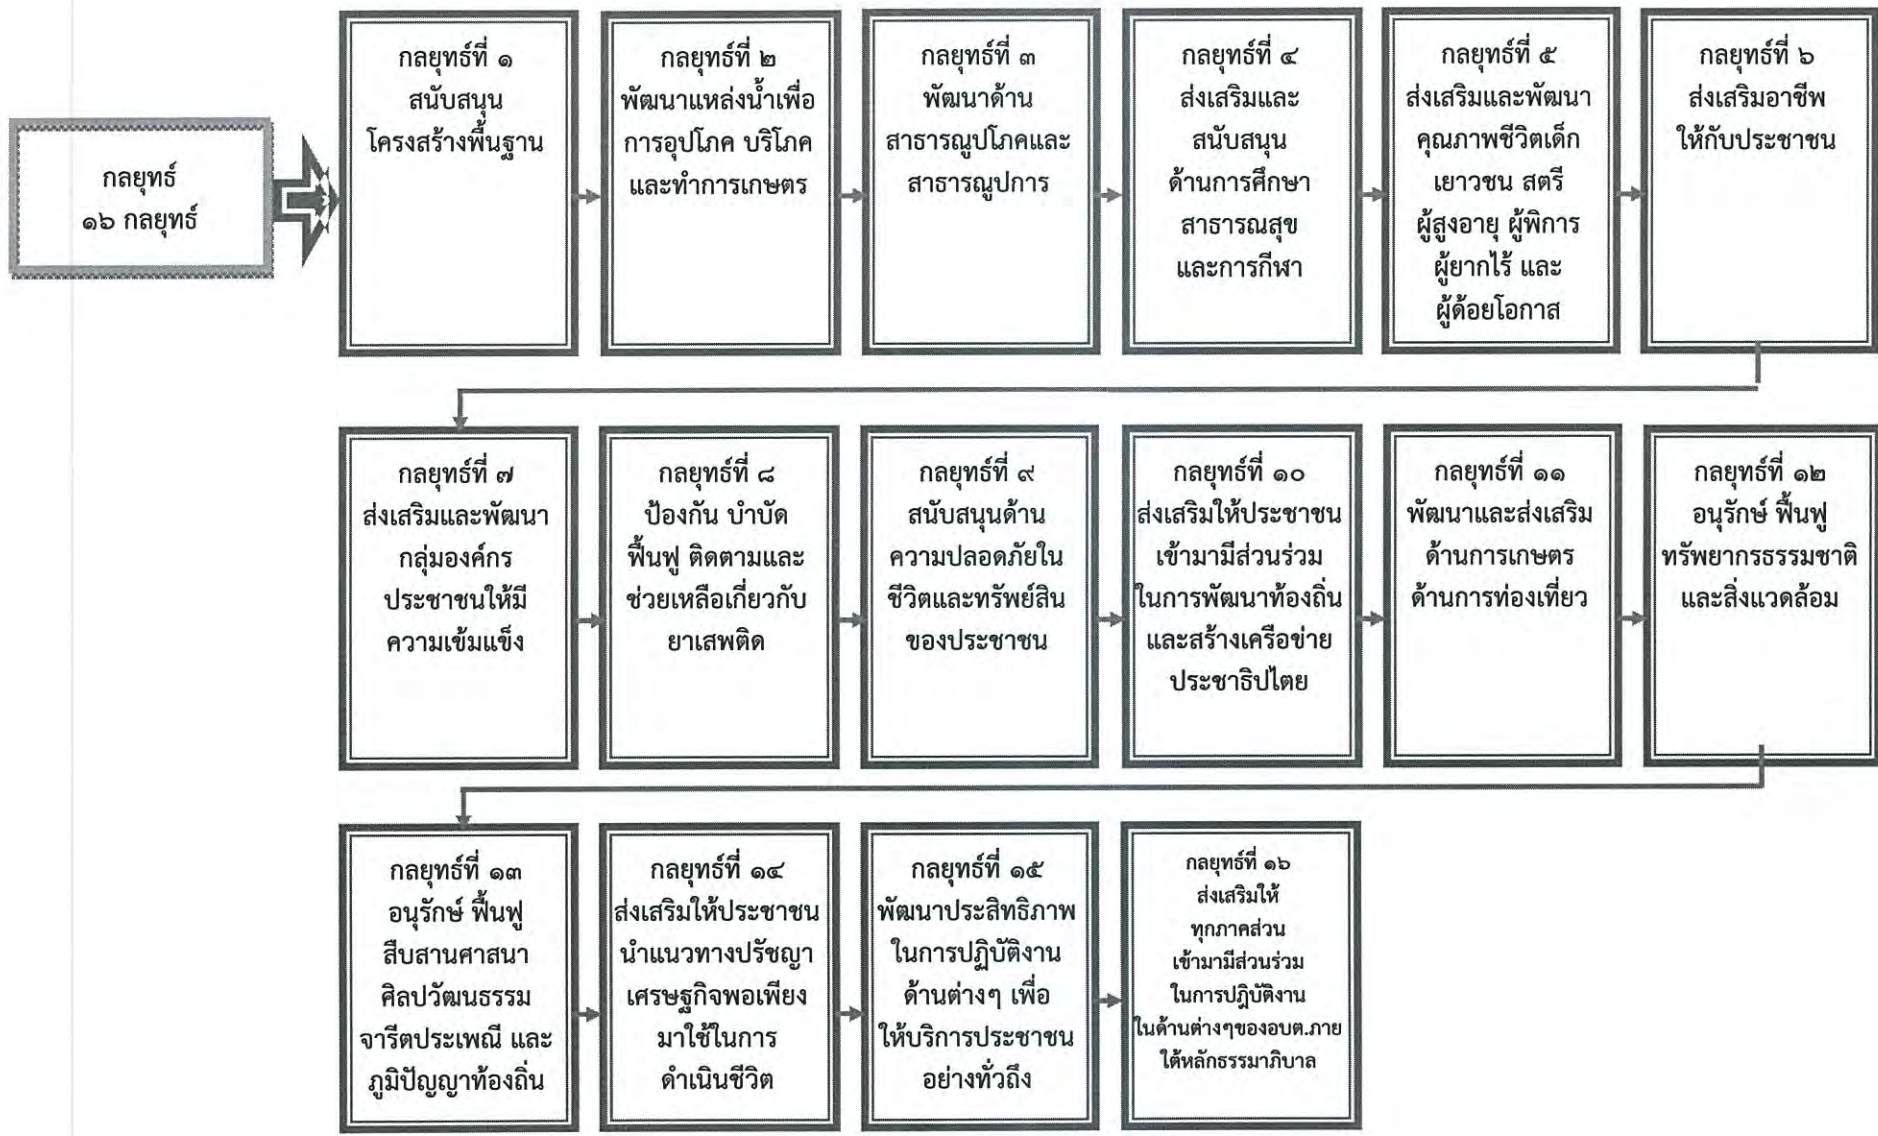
กลยุทธ์ ๑๖ กลยุทธ์

กลยุทธ์ที่ ๑ สนับสนุนโครงสร้างพื้นฐาน

กลยุทธ์ที่ ๒ พัฒนาแหล่งน้ำเพื่อการอุปโภค บริโภค และทำการเกษตร

กลยุทธ์ที่ ๓ พัฒนาด้านสาธารณูปโภคและสาธารณูปการ

กลยุทธ์ที่ ๔ ส่งเสริมและสนับสนุนด้านการศึกษา สาธารณสุข และการกีฬา

กลยุทธ์ที่ ๕ ส่งเสริมและพัฒนาคุณภาพชีวิตเด็ก เยาวชน สตรี ผู้สูงอายุ ผู้พิการ ผู้ยากไร้ และผู้ด้อยโอกาส

กลยุทธ์ที่ ๖ ส่งเสริมอาชีพให้กับประชาชน

กลยุทธ์ที่ ๗ ส่งเสริมและพัฒนากลุ่มองค์กรประชาชนให้มีความเข้มแข็ง

กลยุทธ์ที่ ๘ ป้องกัน บำบัด ฟื้นฟู ติดตามและช่วยเหลือเกี่ยวกับยาเสพติด

กลยุทธ์ที่ ๙ สนับสนุนด้านความปลอดภัยในชีวิตและทรัพย์สินของประชาชน

กลยุทธ์ที่ ๑๐ ส่งเสริมให้ประชาชนเข้ามามีส่วนร่วมในการพัฒนาท้องถิ่นและสร้างเครือข่ายประชาธิปไตย

กลยุทธ์ที่ ๑๑ พัฒนาและส่งเสริมด้านการเกษตร ด้านการท่องเที่ยว

กลยุทธ์ที่ ๑๒ อนุรักษ์ ฟื้นฟู ทรัพยากรธรรมชาติและสิ่งแวดล้อม

กลยุทธ์ที่ ๑๓ อนุรักษ์ ฟื้นฟู สืบสานศาสนา ศิลปวัฒนธรรม จารีตประเพณี และภูมิปัญญาท้องถิ่น

กลยุทธ์ที่ ๑๔ ส่งเสริมให้ประชาชนนำแนวทางปรัชญาเศรษฐกิจพอเพียงมาใช้ในการดำเนินชีวิต

กลยุทธ์ที่ ๑๕ พัฒนาประสิทธิภาพในการปฏิบัติงานด้านต่างๆ เพื่อให้บริการประชาชนอย่างทั่วถึง

กลยุทธ์ที่ ๑๖ ส่งเสริมให้ทุกภาคส่วนเข้ามามีส่วนร่วมในการปฏิบัติงานในด้านต่างๆของอบต.ภายใต้หลักธรรมาภิบาล